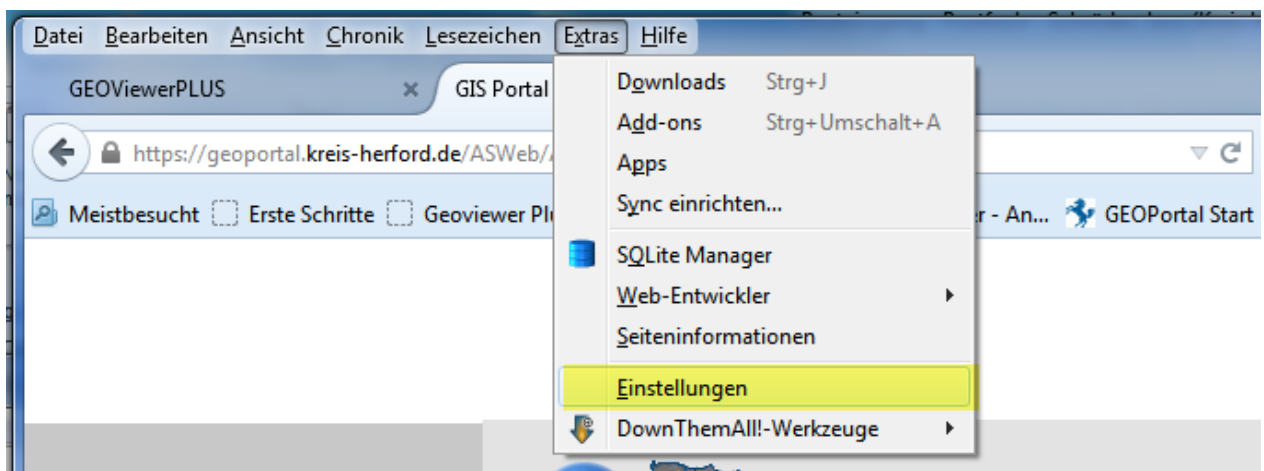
Datei Bearbeiten Ansicht Chronik Lesezeichen Extras Hilfe

GEOViewerPLUS ×
GIS Portal

https://geoportal.kreis-herford.de/ASWeb/

Meistbesucht Erste Schritte Geoviewer Pl

r - An... GEOPortal Start

Downloads Strg+J
Add-ons Strg+Umschalt+A
Apps
Sync einrichten...
SQLite Manager
Web-Entwickler
Seiteninformationen
Einstellungen
DownThemAll!-Werkzeuge